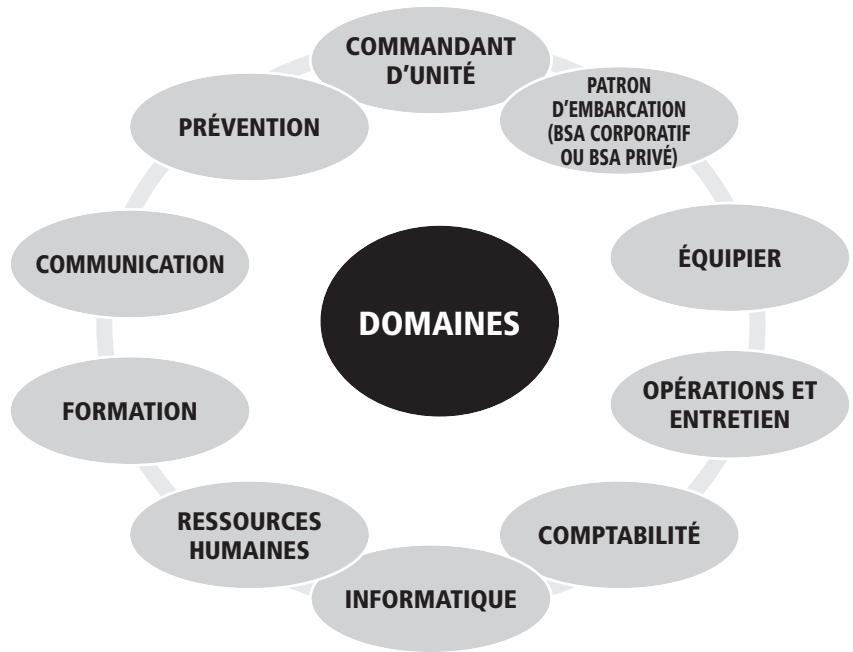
DOMAINES

COMMANDANT D'UNITÉ

PATRON D'EMBARCATION (BSA CORPORATIF OU BSA PRIVÉ)

ÉQUIPIER

OPÉRATIONS ET ENTRETIEN

COMPTABILITÉ

INFORMATIQUE

RESSOURCES HUMAINES

FORMATION

COMMUNICATION

PRÉVENTION